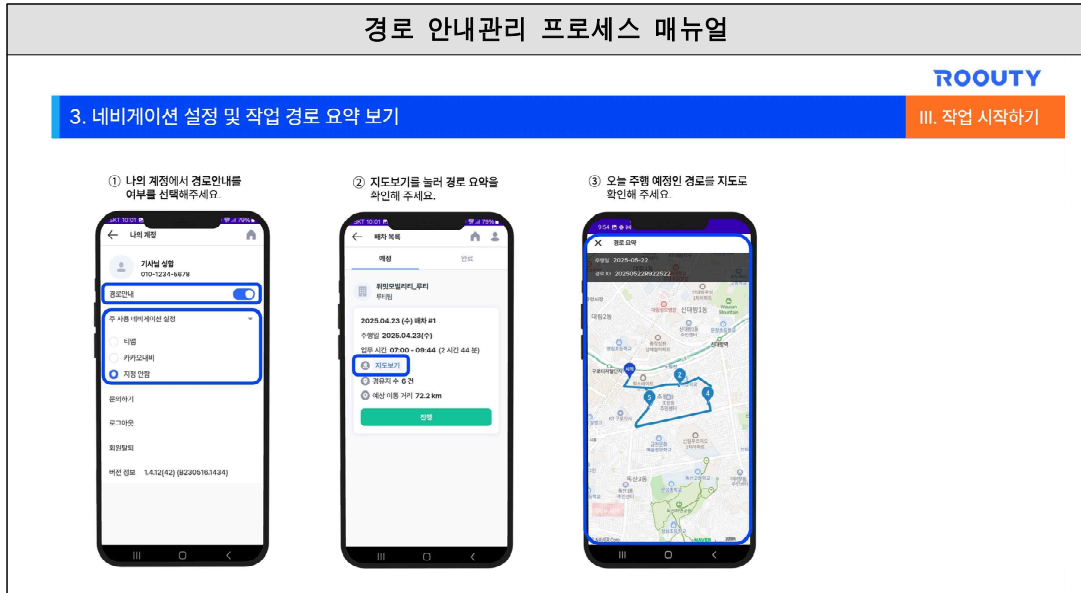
경로 안내관리 프로세스 매뉴얼

ROOUTY

3. 네비게이션 설정 및 작업 경로 요약 보기

III. 작업 시작하기

① 나의 계정에서 경로안내를 이부를 선택해주세요.

SKT 10:01 79%

나의 계정

기사님 성함
010-1234-5678

경로안내

주 사용 네비게이션 설정

티맵

카카오내비

지정 안함

문의하기

로그아웃

회원탈퇴

버전 정보 1.4.12(42) (B230516.1434)

② 지도보기를 눌러 경로 요약을 확인해 주세요.

SKT 10:01 79%

배차 목록

예정

완료

위밋모빌리티_루티
루티원

2025.04.23 (수) 배차 #1

수행일 2025.04.23(수)

업무 시간 07:00 ~ 09:44 (2 시간 44 분)

지도보기

경유지 수 6 건

예상 이동 거리 72.2 km

진행

③ 오늘 주행 예정인 경로를 지도로 확인해 주세요.

9:54

경로 요약

수행일 2025-05-22

경로 ID 20250522R922522

대림2동

신대방1동

신대방역

구로디지털단지역

2

4

5

KT 구로지사

독산4동

NAVER